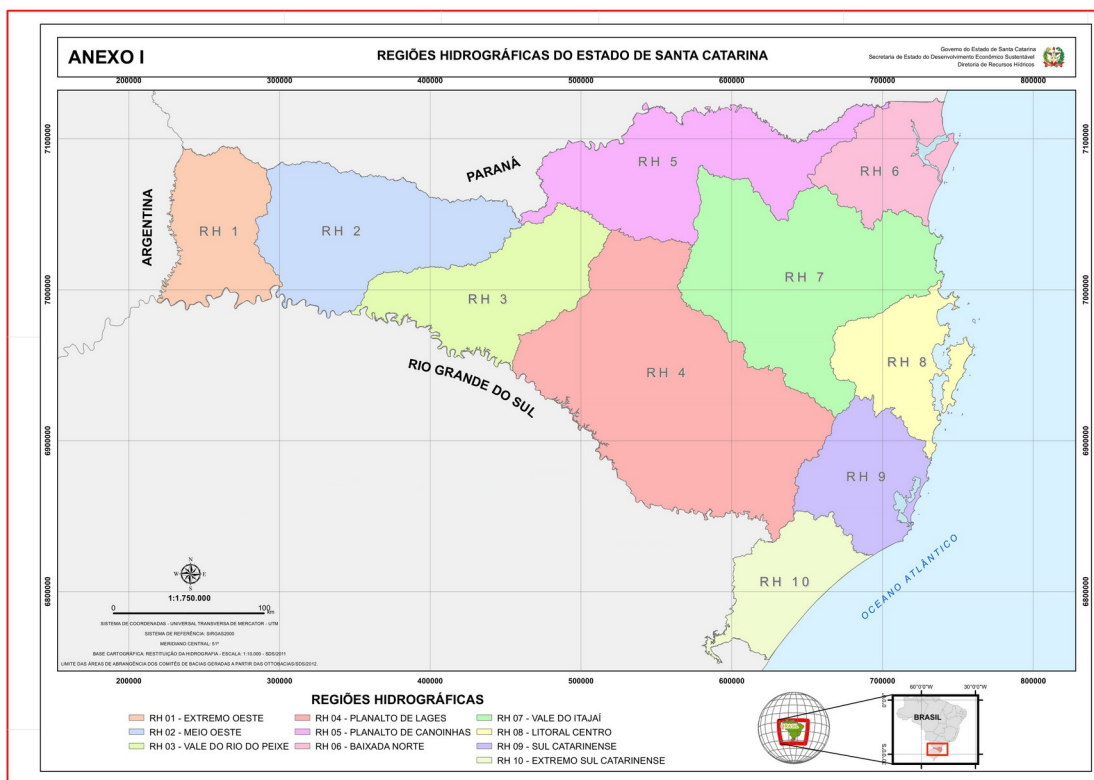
ANEXO I

REGIÕES HIDROGRÁFICAS DO ESTADO DE SANTA CATARINA

Governo do Estado de Santa Catarina
Secretaria de Estado do Desenvolvimento Econômico Sustentável
Diretoria de Recursos Hídricos

200000 300000 400000 500000 600000 700000 800000

7100000
7000000
6900000
6800000

7100000
7000000
6900000
6800000

ARGENTINA

PARANÁ

RIO GRANDE DO SUL

OCEANO ATLÂNTICO

RH 1
RH 2
RH 3
RH 4
RH 5
RH 6
RH 7
RH 8
RH 9
RH 10

N
W E
S

1:1.750.000

0 100 Km

SISTEMA DE COORDENADAS - UNIVERSAL TRANSVERSA DE MERCATOR - UTM
SISTEMA DE REFERÊNCIA: SIRGAS2000
MERIDIANO CENTRAL: 51°
BASE CARTOGRÁFICA: RESTITUIÇÃO DA HIDROGRAFIA - ESCALA: 1:10.000 - SDS/2011
LIMITE DAS ÁREAS DE ABRANGÊNCIA DOS COMITÊS DE BACIAS GERADAS A PARTIR DAS OTTOBACIAS/SDS/2012

200000 300000 400000 500000 600000 700000 800000

REGIÕES HIDROGRÁFICAS

RH 01 - EXTREMO OESTE
RH 02 - MEIO OESTE
RH 03 - VALE DO RIO DO PEIXE
RH 04 - PLANALTO DE LAGES
RH 05 - PLANALTO DE CANOINHAS
RH 06 - BAIXADA NORTE
RH 07 - VALE DO ITAJAÍ
RH 08 - LITORAL CENTRO
RH 09 - SUL CATARINENSE
RH 10 - EXTREMO SUL CATARINENSE

60°0'0"W 30°0'0"W
BRASIL
0°0'0"
30°0'0"S